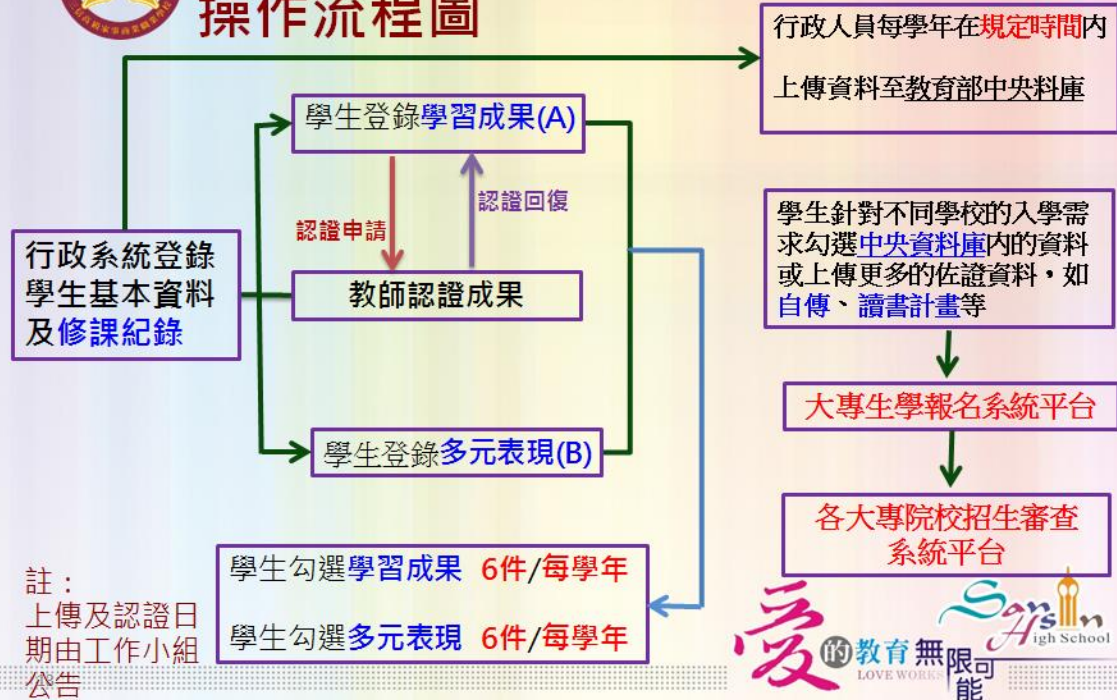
操作流程圖

行政人員每學年在規定時間內

上傳資料至教育部中央料庫

學生登錄學習成果(A)

認證申請

認證回復

行政系統登錄學生基本資料及修課紀錄

教師認證成果

學生登錄多元表現(B)

學生針對不同學校的入學需求勾選中央資料庫內的資料或上傳更多的佐證資料，如自傳、讀書計畫等

大專生學報名系統平台

各大專院校招生審查系統平台

學生勾選學習成果 6件/每學年

學生勾選多元表現 6件/每學年

註：
上傳及認證日期由工作小組公告

愛的教育無限可能
LOVE WORKS

San Hsin High School